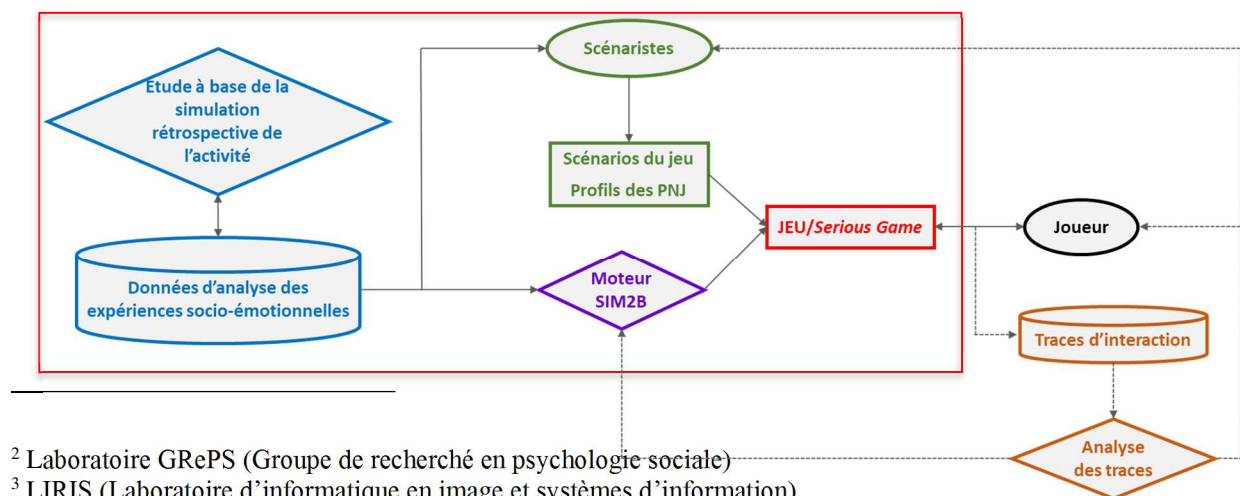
Etude à base de la simulation rétrospective de l'activité

Données d'analyse des expériences socio-émotionnelles

Scénaristes

Scénarios du jeu

Profils des PNJ

Moteur SIM2B

JEU/*Serious Game*

Joueur

Traces d'interaction

Analyse des traces

$^2$ Laboratoire GRePS (Groupe de recherché en psychologie sociale)

$^3$ LIRIS (Laboratoire d'informatique en image et systèmes d'information)